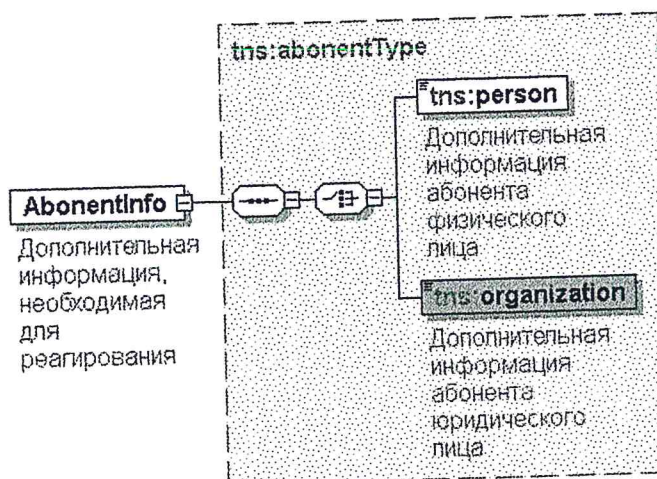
tns:abonentType

AbonentInfo

Дополнительная информация, необходимая для реагирования

tns:person

Дополнительная информация абонента физического лица

tns:organization

Дополнительная информация абонента юридического лица